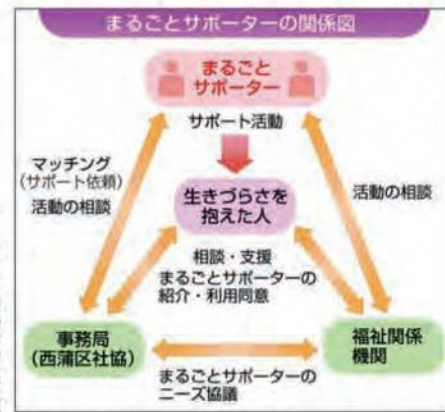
まるごとサポーターの関係図

まるごとサポーター

サポート活動

マッチング（サポート依頼）
活動の相談

生きづらさを抱えた人

活動の相談

相談・支援
まるごとサポーターの紹介・利用同意

事務局（西蒲区社協）

福祉関係機関

まるごとサポーターのニーズ協議